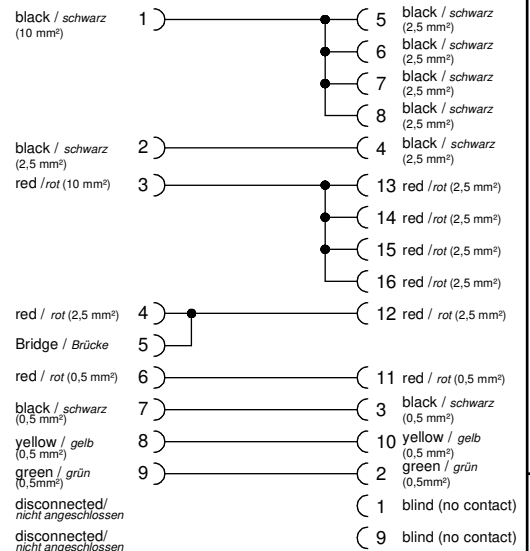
black / schwarz (10 mm²) 1
5 black / schwarz (2,5 mm²)
6 black / schwarz (2,5 mm²)
7 black / schwarz (2,5 mm²)
8 black / schwarz (2,5 mm²)

black / schwarz (2,5 mm²) 2
4 black / schwarz (2,5 mm²)

red /rot (10 mm²) 3
13 red /rot (2,5 mm²)
14 red /rot (2,5 mm²)
15 red /rot (2,5 mm²)
16 red /rot (2,5 mm²)

red / rot (2,5 mm²) 4
12 red / rot (2,5 mm²)
Bridge / Brücke 5

red / rot (0,5 mm²) 6
11 red / rot (0,5 mm²)

black / schwarz (0,5 mm²) 7
3 black / schwarz (0,5 mm²)

yellow / gelb (0,5 mm²) 8
10 yellow / gelb (0,5 mm²)

green / grün (0,5mm²) 9
2 green / grün (0,5mm²)

disconnected/ nicht angeschlossen
1 blind (no contact)

disconnected/ nicht angeschlossen
9 blind (no contact)